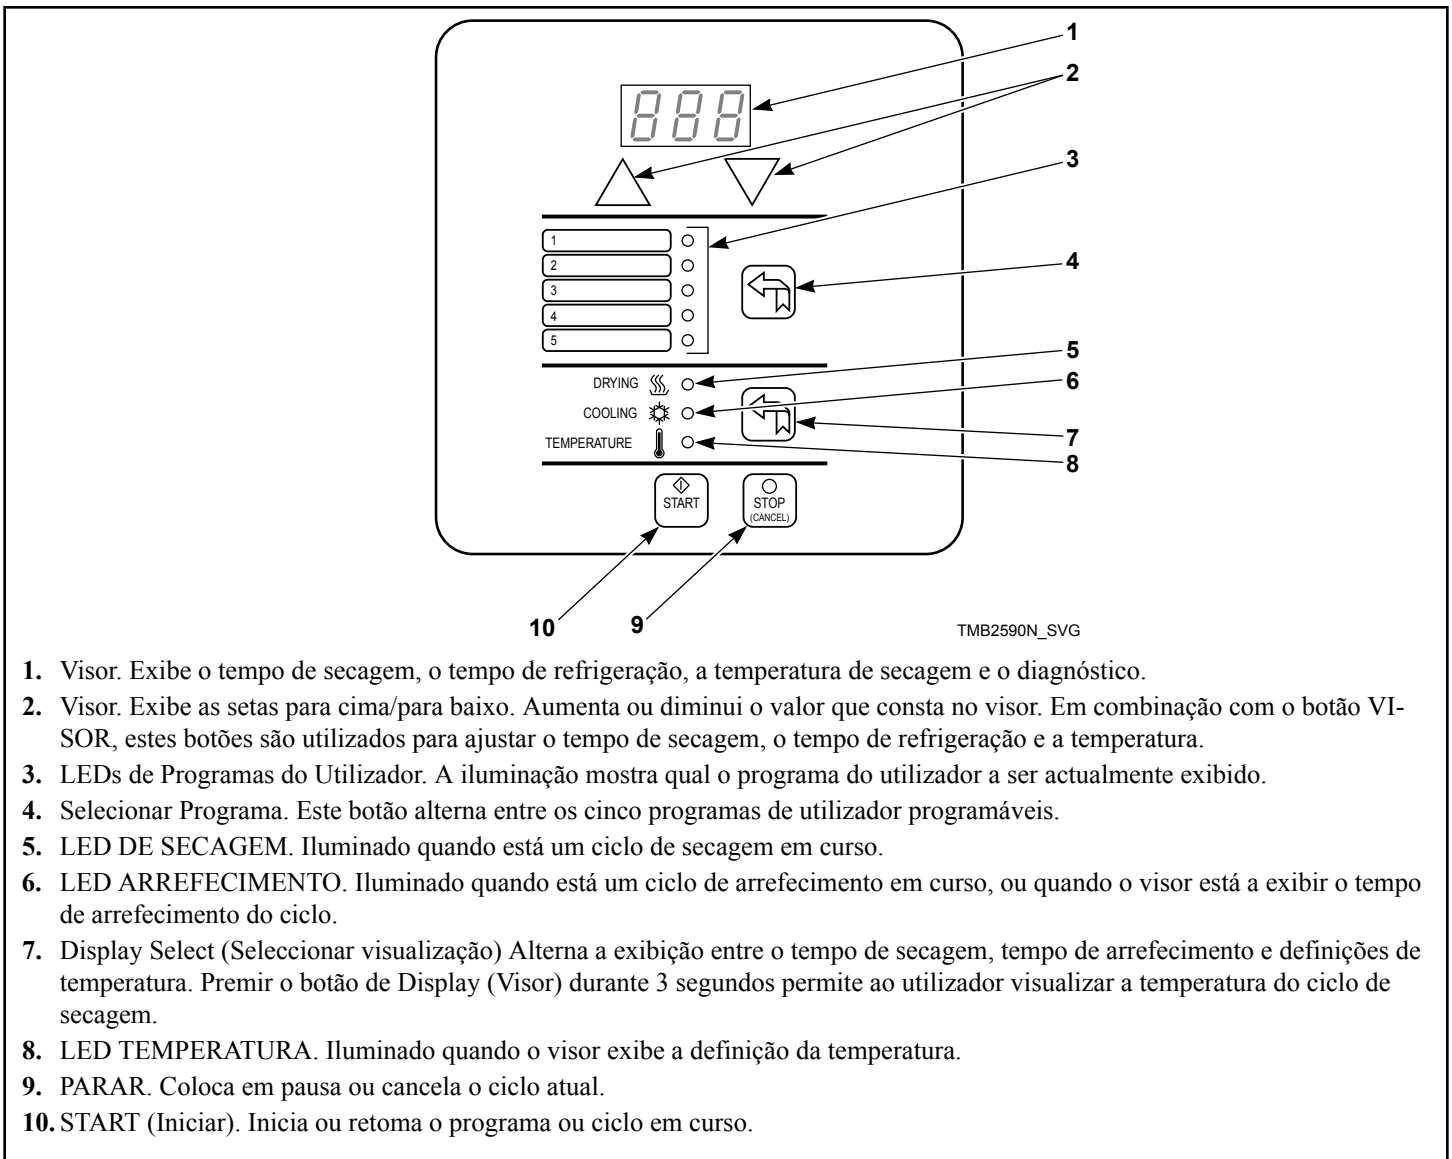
888

1
2
3
4
5

1
2
3
4
5
6
7
8

DRYING
COOLING
TEMPERATURE

START
STOP
(CANCEL)

10
9

TMB2590N_SVG

**1.** Visor. Exibe o tempo de secagem, o tempo de refrigeração, a temperatura de secagem e o diagnóstico.

**2.** Visor. Exibe as setas para cima/para baixo. Aumenta ou diminui o valor que consta no visor. Em combinação com o botão VISOR, estes botões são utilizados para ajustar o tempo de secagem, o tempo de refrigeração e a temperatura.

**3.** LEDs de Programas do Utilizador. A iluminação mostra qual o programa do utilizador a ser actualmente exibido.

**4.** Selecionar Programa. Este botão alterna entre os cinco programas de utilizador programáveis.

**5.** LED DE SECAGEM. Iluminado quando está um ciclo de secagem em curso.

**6.** LED ARREFECIMENTO. Iluminado quando está um ciclo de arrefecimento em curso, ou quando o visor está a exibir o tempo de arrefecimento do ciclo.

**7.** Display Select (Seleccionar visualização) Alterna a exibição entre o tempo de secagem, tempo de arrefecimento e definições de temperatura. Premir o botão de Display (Visor) durante 3 segundos permite ao utilizador visualizar a temperatura do ciclo de secagem.

**8.** LED TEMPERATURA. Iluminado quando o visor exibe a definição da temperatura.

**9.** PARAR. Coloca em pausa ou cancela o ciclo atual.

**10.** START (Iniciar). Inicia ou retoma o programa ou ciclo em curso.